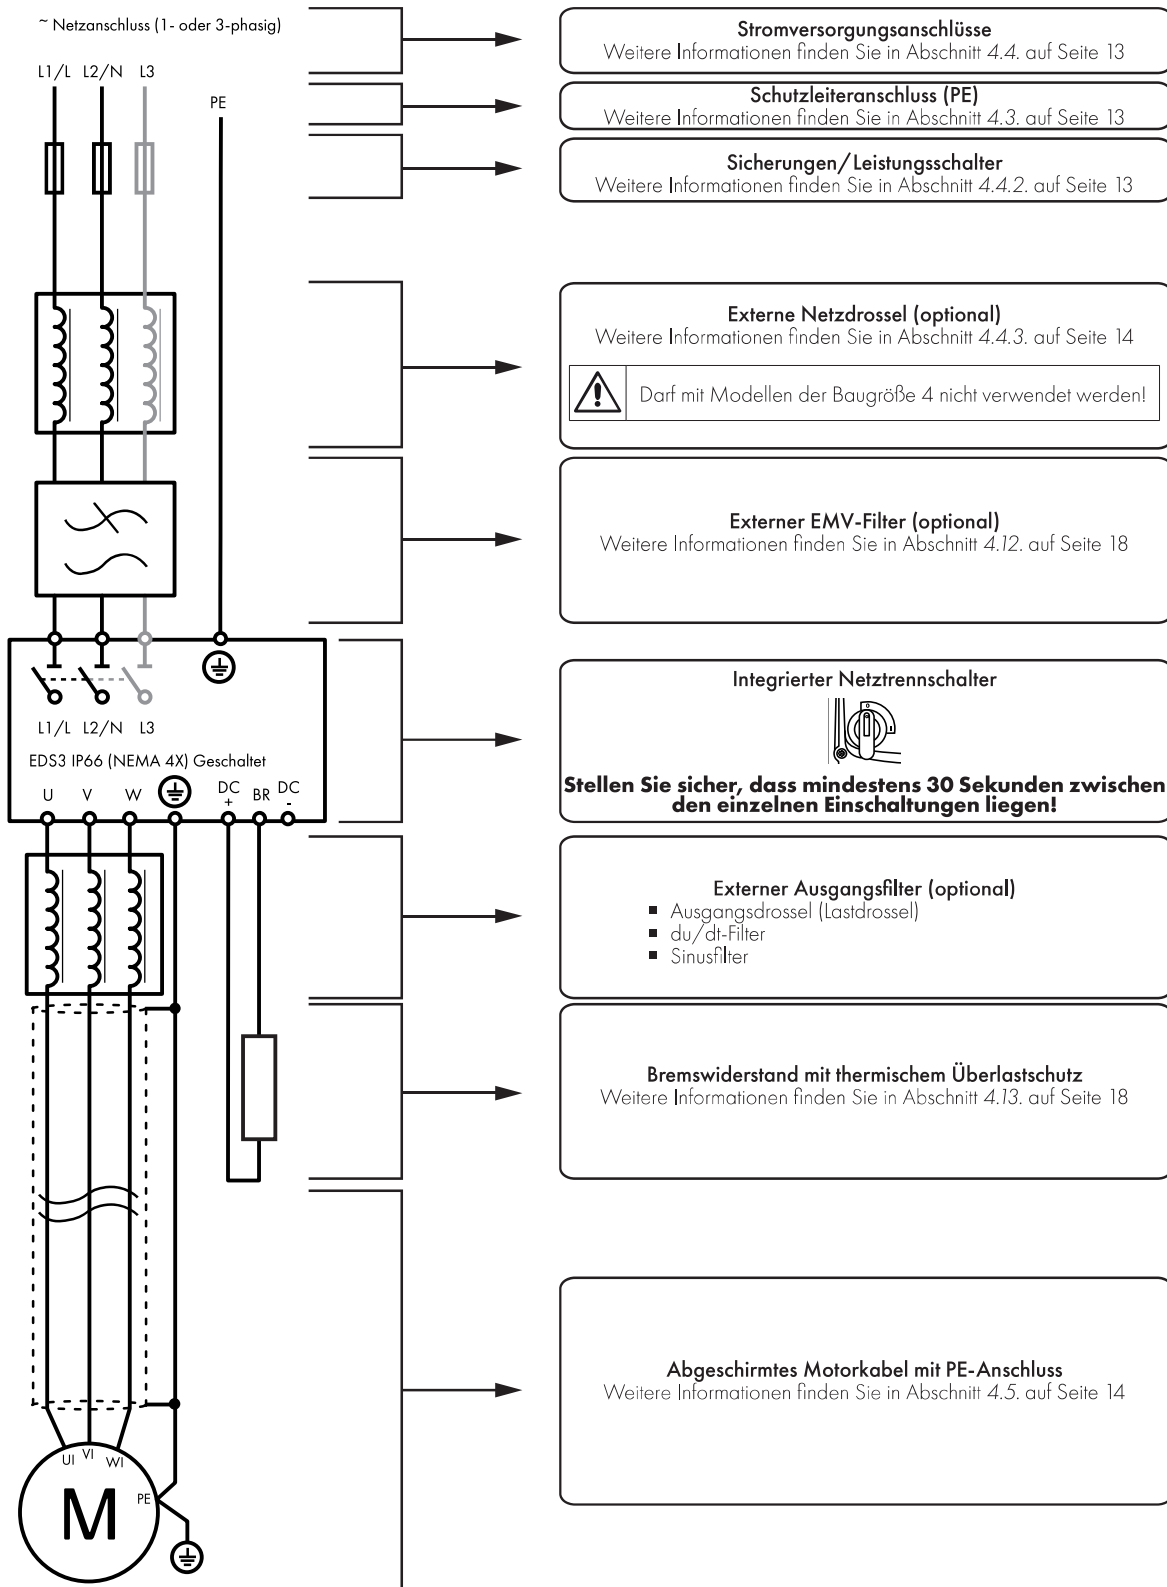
~ Netzanschluss (1- oder 3-phasig)

L1/L L2/N L3

PE

Stromversorgungsanschlüsse
Weitere Informationen finden Sie in Abschnitt 4.4. auf Seite 13

Schutzleiteranschluss (PE)
Weitere Informationen finden Sie in Abschnitt 4.3. auf Seite 13

Sicherungen/Leistungsschalter
Weitere Informationen finden Sie in Abschnitt 4.4.2. auf Seite 13

Externe Netzdrossel (optional)
Weitere Informationen finden Sie in Abschnitt 4.4.3. auf Seite 14

Darf mit Modellen der Baugröße 4 nicht verwendet werden!

Externer EMV-Filter (optional)
Weitere Informationen finden Sie in Abschnitt 4.12. auf Seite 18

L1/L L2/N L3

EDS3 IP66 (NEMA 4X) Geschaltet

U V W DC + BR DC -

Integrierter Netztrennschalter

Stellen Sie sicher, dass mindestens 30 Sekunden zwischen den einzelnen Einschaltungen liegen!

Externer Ausgangsfilter (optional)
■ Ausgangsdrossel (Lastdrossel)
■ du/dt-Filter
■ Sinusfilter

Bremswiderstand mit thermischem Überlastschutz
Weitere Informationen finden Sie in Abschnitt 4.13. auf Seite 18

Abgeschirmtes Motorkabel mit PE-Anschluss
Weitere Informationen finden Sie in Abschnitt 4.5. auf Seite 14

UI VI WI

M

PE